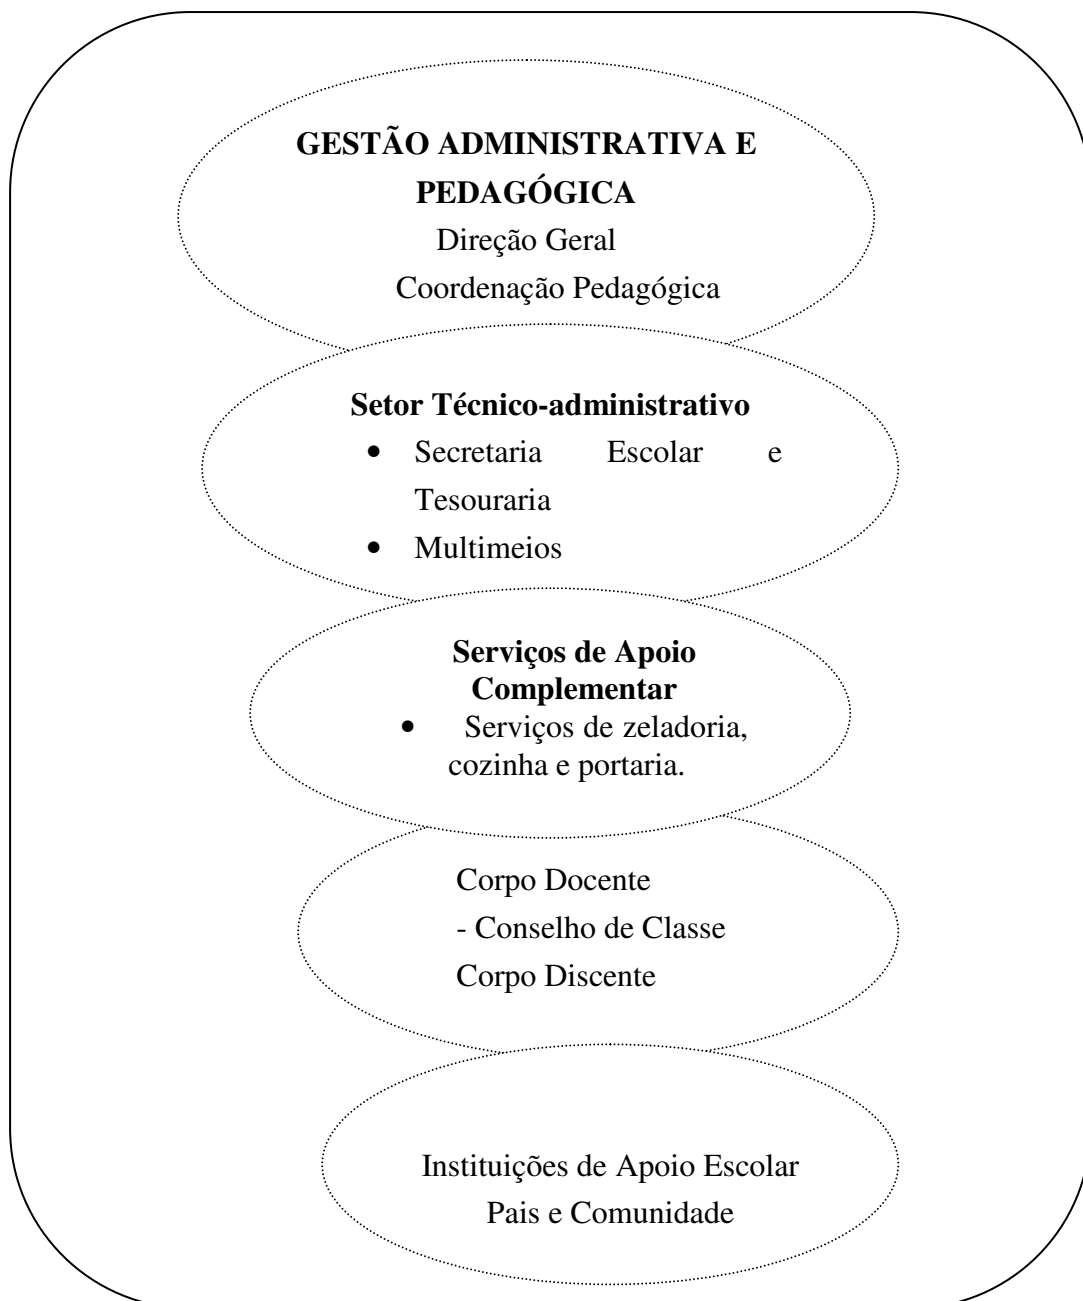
GESTÃO ADMINISTRATIVA E PEDAGÓGICA
Direção Geral
Coordenação Pedagógica

Setor Técnico-administrativo
- Secretaria Escolar e Tesouraria
- Multimeios

Serviços de Apoio Complementar
- Serviços de zeladoria, cozinha e portaria.

Corpo Docente
- Conselho de Classe
Corpo Discente

Instituições de Apoio Escolar
Pais e Comunidade